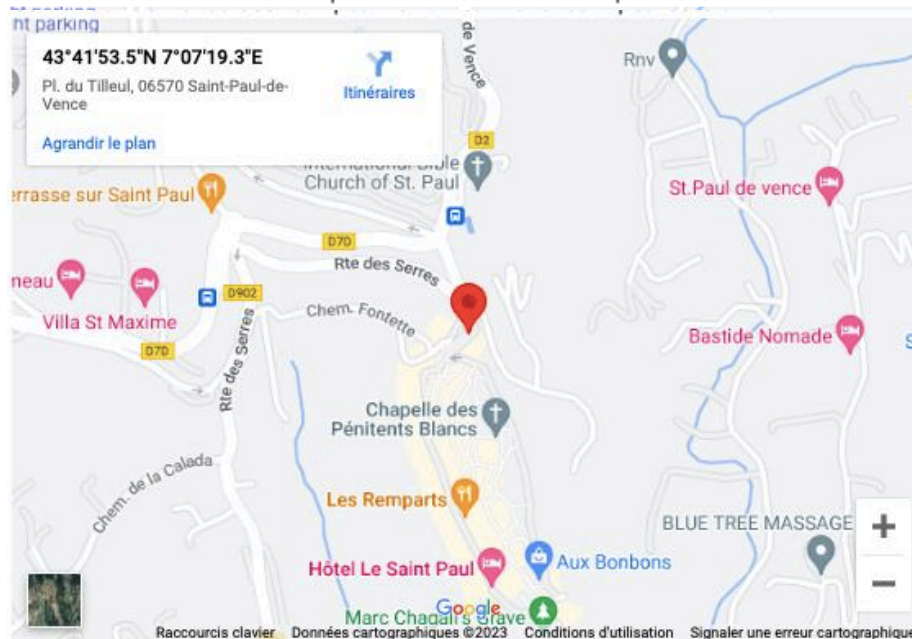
nt parking
43°41'53.5"N 7°07'19.3"E
Pl. du Tilleul, 06570 Saint-Paul-de-Vence
Itinéraires
Agrandir le plan
de Vence
Rnv
D2
International Bible Church of St. Paul
errasse sur Saint Paul
St.Paul de vence
D70
Rte des Serres
neau
Villa St Maxime
D902
Chem. Fontette
D70
Rte des Serres
Bastide Nomade
Chapelle des Pénitents Blancs
Chem. de la Calada
Les Remparts
BLUE TREE MASSAGE
Hôtel Le Saint Paul
Aux Bonbons
Marc Chagall's Grave
Google
+
−
Raccourcis clavier
Données cartographiques ©2023
Conditions d'utilisation
Signaler une erreur cartographique